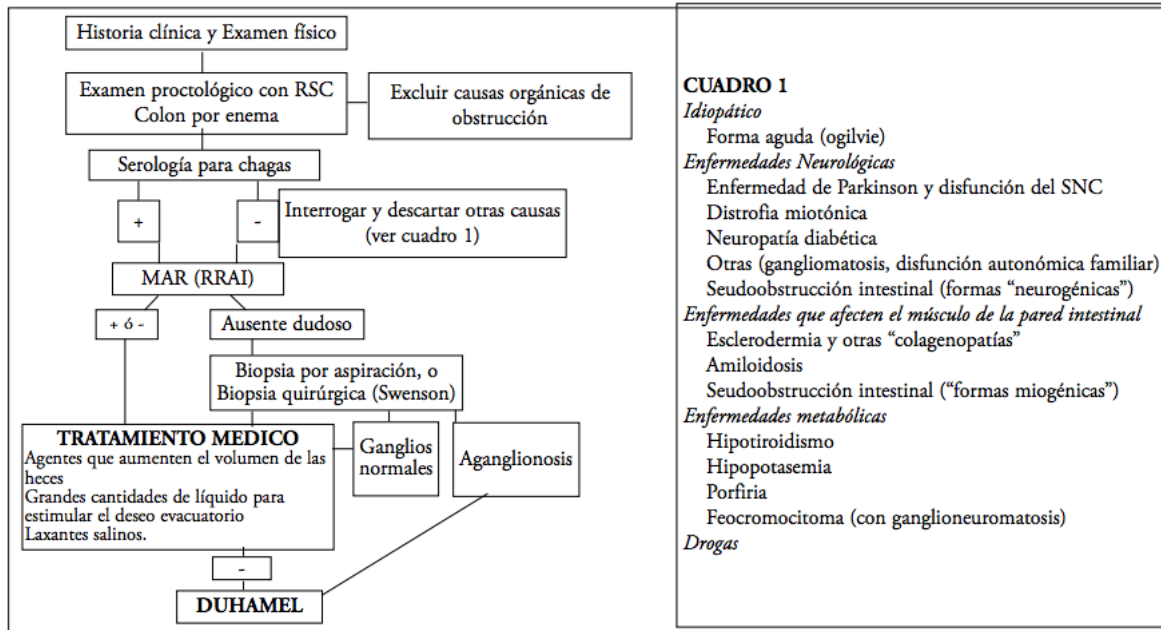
Historia clínica y Examen físico

Examen proctológico con RSC
Colon por enema

Excluir causas orgánicas de obstrucción

Serología para chagas

+

-

Interrogar y descartar otras causas (ver cuadro 1)

MAR (RRAI)

+ ó -

Ausente dudoso

Biopsia por aspiración, o
Biopsia quirúrgica (Swenson)

TRATAMIENTO MEDICO
Agentes que aumenten el volumen de las heces
Grandes cantidades de líquido para estimular el deseo evacuatorio
Laxantes salinos.

Ganglios normales

Aganglionosis

-

DUHAMEL

CUADRO 1
Idiopático
Forma aguda (ogilvie)
Enfermedades Neurológicas
Enfermedad de Parkinson y disfunción del SNC
Distrofia miotónica
Neuropatía diabética
Otras (gangliomatosis, disfunción autonómica familiar)
Seudoobstrucción intestinal (formas "neurogénicas")
Enfermedades que afecten el músculo de la pared intestinal
Esclerodermia y otras "colagenopatías"
Amiloidosis
Seudoobstrucción intestinal ("formas miogénicas")
Enfermedades metabólicas
Hipotiroidismo
Hipopotasemia
Porfiria
Feocromocitoma (con ganglioneuromatosis)
Drogas